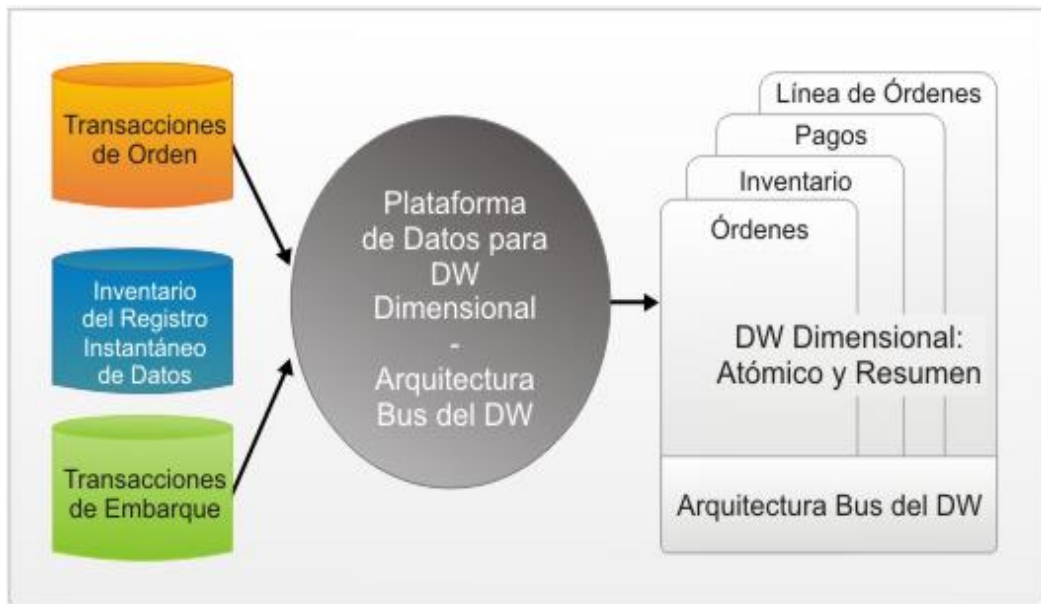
Transacciones de Orden

Inventario del Registro Instantáneo de Datos

Transacciones de Embarque

Plataforma de Datos para DW Dimensional - Arquitectura Bus del DW

Línea de Órdenes

Pagos

Inventario

Órdenes

DW Dimensional: Atómico y Resumen

Arquitectura Bus del DW